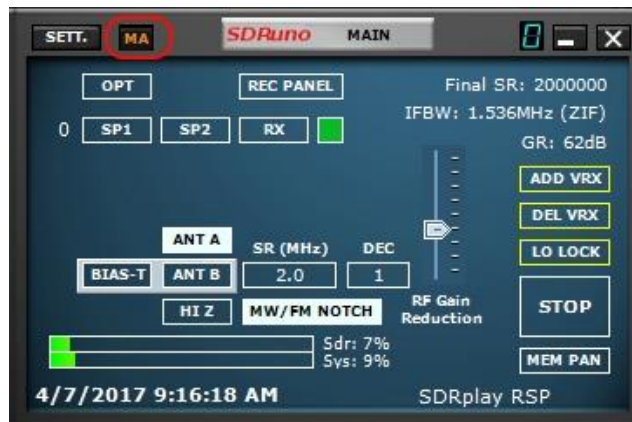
SETT. MA SDRuno MAIN 8

OPT REC PANEL
Final SR: 2000000
IFBW: 1.536MHz (ZIF)
0 SP1 SP2 RX
GR: 62dB
ADD VRX
DEL VRX
LO LOCK
ANT A
SR (MHz) DEC
BIAS-T ANT B 2.0 1
HI Z MW/FM NOTCH
RF Gain Reduction
STOP
Sdr: 7%
Sys: 9%
MEM PAN
4/7/2017 9:16:18 AM SDRplay RSP